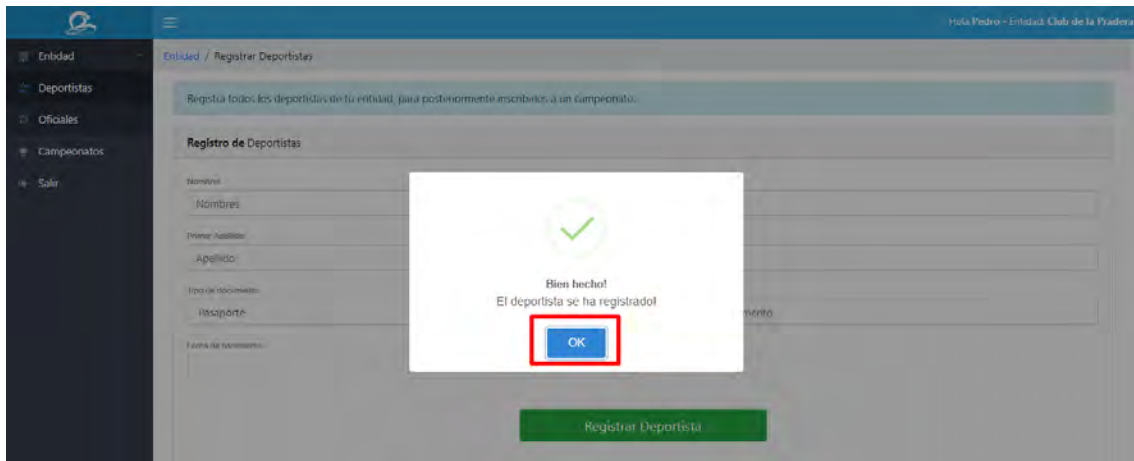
Hola Pedro - Entidad: Club de la Pradera

Entidad

Deportistas

Oficiales

Campeonatos

Salir

Entidad / Registrar Deportistas

Registra todos los deportistas de tu entidad, para posteriormente inscribirlos a un campeonato.

Registro de Deportistas

Nombres

Nombres

Primer Apellido

Apellido

Tipo de documento

Pasaporte

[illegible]mento

Fecha de nacimiento

Bien hecho!

El deportista se ha registrado!

OK

Registrar Deportista